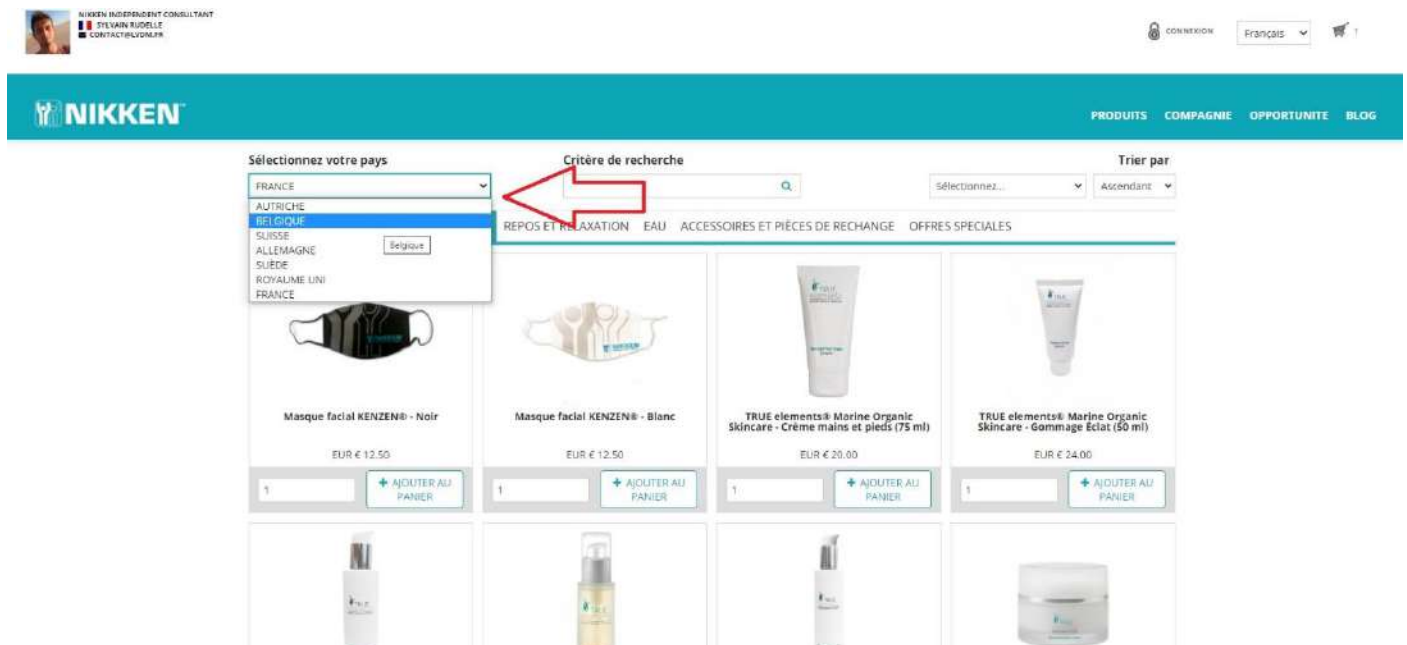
NIKKEN INDEPENDENT CONSULTANT
SYLVAIN RUDELLE
CONTACT@LVDN.FR

CONNEXION Français 1

NIKKEN

PRODUITS COMPAGNIE OPPORTUNITE BLOG

Sélectionnez votre pays
FRANCE
AUTRICHE
BELGIQUE
SUISSE
ALLEMAGNE
SUÈDE
ROYAUME UNI
FRANCE

Belgique

Critère de recherche

Trier par
Sélectionnez...
Ascendant

REPOS ET RELAXATION EAU ACCESSOIRES ET PIÈCES DE RECHANGE OFFRES SPECIALES

Masque facial KENZEN® - Noir
EUR € 12.50
1
+ AJOUTER AU PANIER

Masque facial KENZEN® - Blanc
EUR € 12.50
1
+ AJOUTER AU PANIER

TRUE elements® Marine Organic Skincare - Crème mains et pieds (75 ml)
EUR € 20.00
1
+ AJOUTER AU PANIER

TRUE elements® Marine Organic Skincare - Gommage Éclat (50 ml)
EUR € 24.00
1
+ AJOUTER AU PANIER